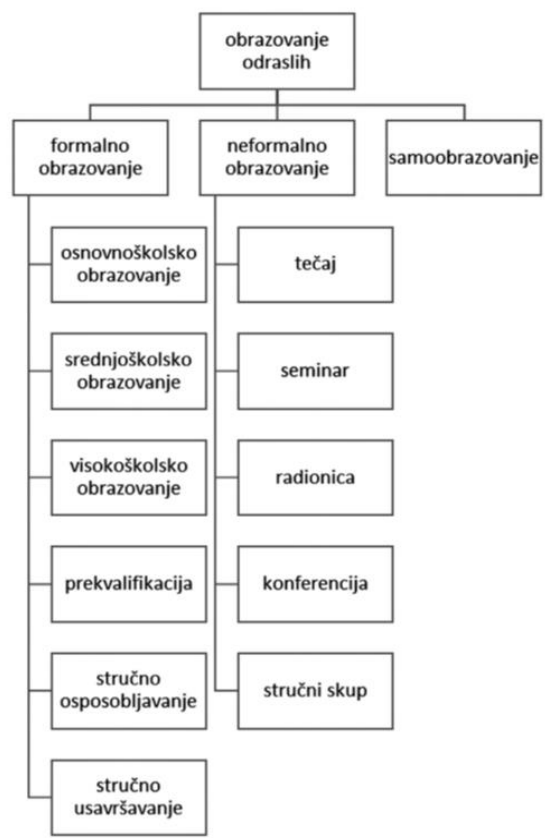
obrazovanje odraslih

formalno obrazovanje

neformalno obrazovanje

samoobrazovanje

osnovnoškolsko obrazovanje

srednjoškolsko obrazovanje

visokoškolsko obrazovanje

prekvalifikacija

stručno osposobljavanje

stručno usavršavanje

tečaj

seminar

radionica

konferencija

stručni skup